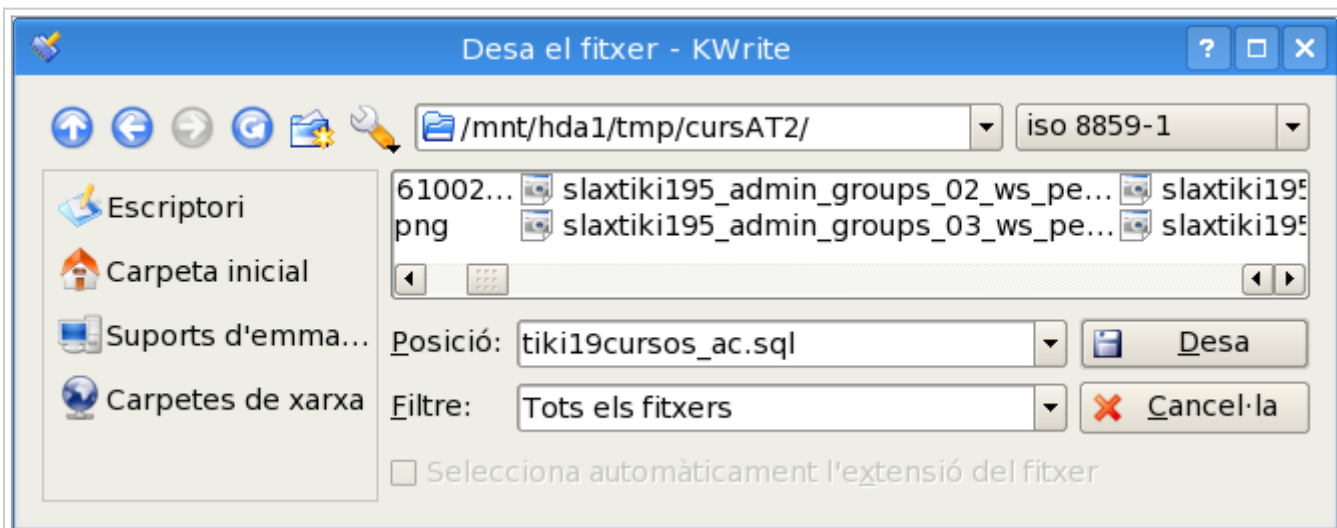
Desa el fitxer - KWrite

? □ ×

/mnt/hda1/tmp/cursAT2/

iso 8859-1

Escriptori
Carpeta inicial
Suports d'emma...
Carpetes de xarxa

61002...
png
slaxtiki195_admin_groups_02_ws_pe...
slaxtiki195_admin_groups_03_ws_pe...
slaxtiki19
slaxtiki19

Posició: tiki19cursos_ac.sql

Desa

Filtre: Tots els fitxers

Cancel·la

Selecciona automàticament l'extensió del fitxer